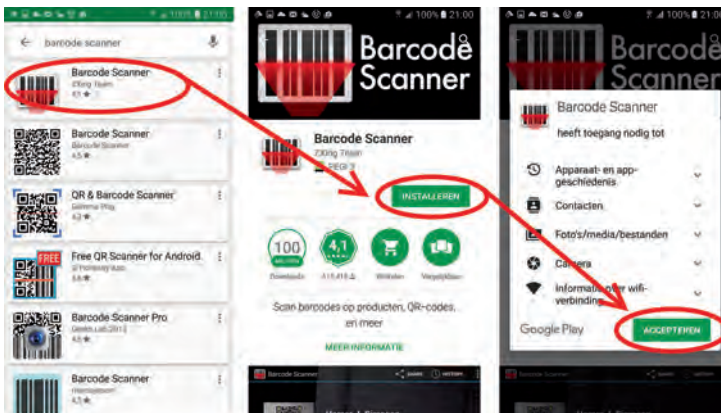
100% 21:00

barcode scanner

Barcode Scanner
ZXing Team
4,1 ★

Barcode Scanner
Barcode Scanner
4,5 ★

QR & Barcode Scanner
Gamma Play
4,2 ★

FREE
Free QR Scanner for Android
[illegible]
4,4 ★

Barcode Scanner Pro
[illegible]
4,6 ★

Barcode Scanner
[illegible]
4,3 ★

100% 21:00

Barcode Scanner

Barcode Scanner
ZXing Team
PEGI 3

INSTALLEREN

100 MILJOEN
Downloads

4,1
415.418 ▲

Winkelen

Vergelijkbare

Scan barcodes op producten, QR-codes, en meer

MEER INFORMATIE

Barcode Scanner

100% 21:00

Barcode Scanner

Barcode Scanner
heeft toegang nodig tot

Apparaat- en appgeschiedenis

Contacten

Foto's/media/bestanden

Camera

Informatie over wifi-verbinding

Google Play

ACCEPTEREN

Barcode Scanner